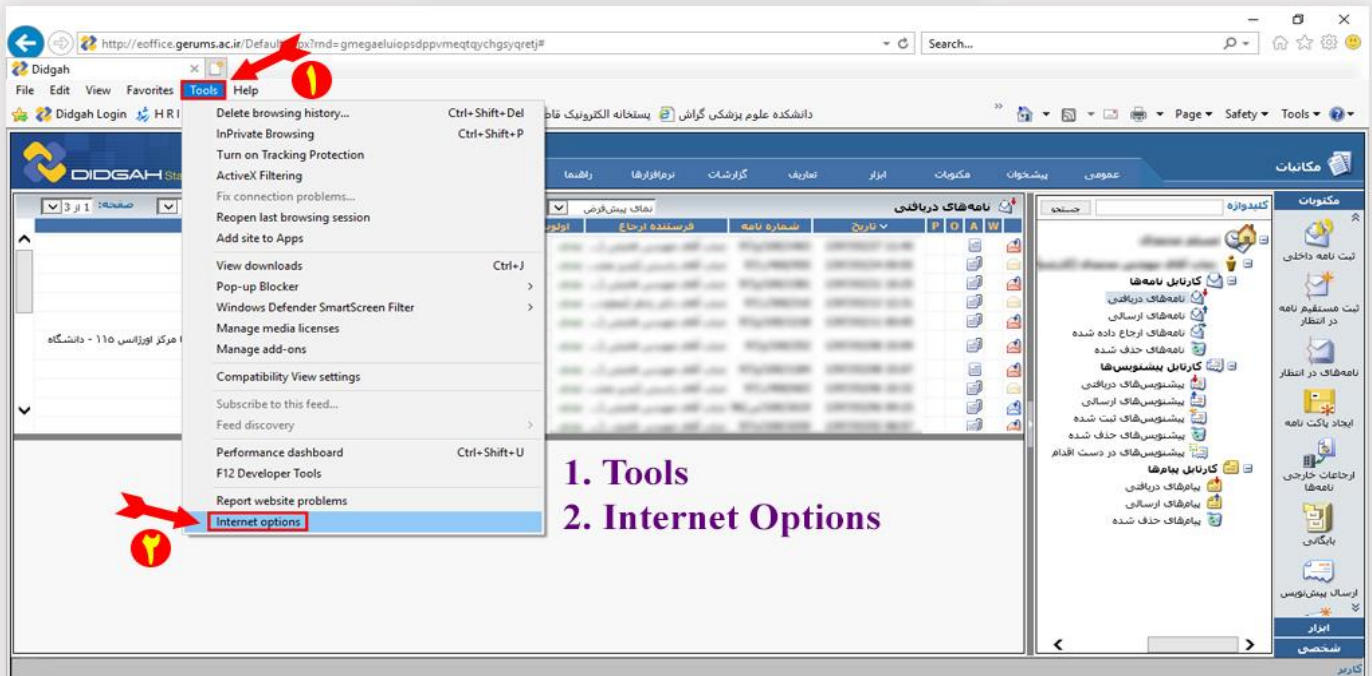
http://eoffice.gerums.ac.ir/Defaul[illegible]px?rnd=gmegaeluiopsdppvmeqtqychgsyqretj#

Search...

Didgah

File Edit View Favorites Tools Help

Didgah Login H R I

دانشکده علوم پزشکی گراش پستخانه الکترونیک قا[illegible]

Page Safety Tools

١

Delete browsing history... Ctrl+Shift+Del
InPrivate Browsing Ctrl+Shift+P
Turn on Tracking Protection
ActiveX Filtering
Fix connection problems...
Reopen last browsing session
Add site to Apps
View downloads Ctrl+J
Pop-up Blocker
Windows Defender SmartScreen Filter
Manage media licenses
Manage add-ons
Compatibility View settings
Subscribe to this feed...
Feed discovery
Performance dashboard Ctrl+Shift+U
F12 Developer Tools
Report website problems
Internet options

٢

DIDGAH

مکاتبات

عمومی پیشخوان مکتوبات ابزار تعاریف گزارشات نرم‌افزارها راهنما

صفحه: 1 از 3

نمای پیش‌فرض

نامه‌های دریافتی

P O A W

تاریخ شماره نامه فرستنده ارجاع اولو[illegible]

مرکز اورژانس ۱۱۵ - دانشگاه

1. Tools
2. Internet Options

کلیدواژه جستجو

کارتابل نامه‌ها
نامه‌های دریافتی
نامه‌های ارسالی
نامه‌های ارجاع داده شده
نامه‌های حذف شده
کارتابل پیشنویس‌ها
پیشنویس‌های دریافتی
پیشنویس‌های ارسالی
پیشنویس‌های ثبت شده
پیشنویس‌های حذف شده
پیشنویس‌های در دست اقدام
کارتابل پیام‌ها
پیام‌های دریافتی
پیام‌های ارسالی
پیام‌های حذف شده

مکتوبات
ثبت نامه داخلی
ثبت مستقیم نامه در انتظار
نامه‌های در انتظار
ایجاد پاکت نامه
ارجاعات خارجی نامه‌ها
بایگانی
ارسال پیش‌نویس
ابزار
شخصی
کاربر